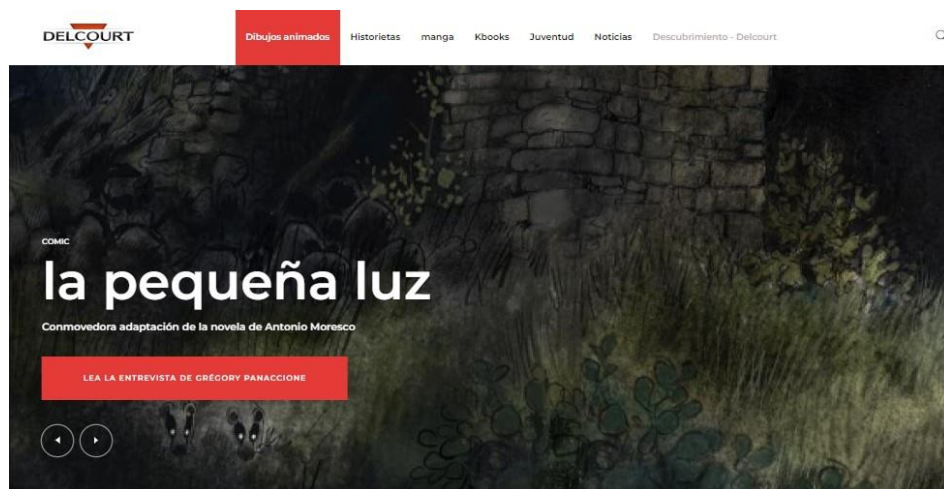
DELCOURT

Dibujos animados Historietas manga Kbooks Juventud Noticias Descubrimiento - Delcourt

COMIC

la pequeña luz

Conmovedora adaptación de la novela de Antonio Moresco

LEA LA ENTREVISTA DE GRÉGORY PANACCIONE